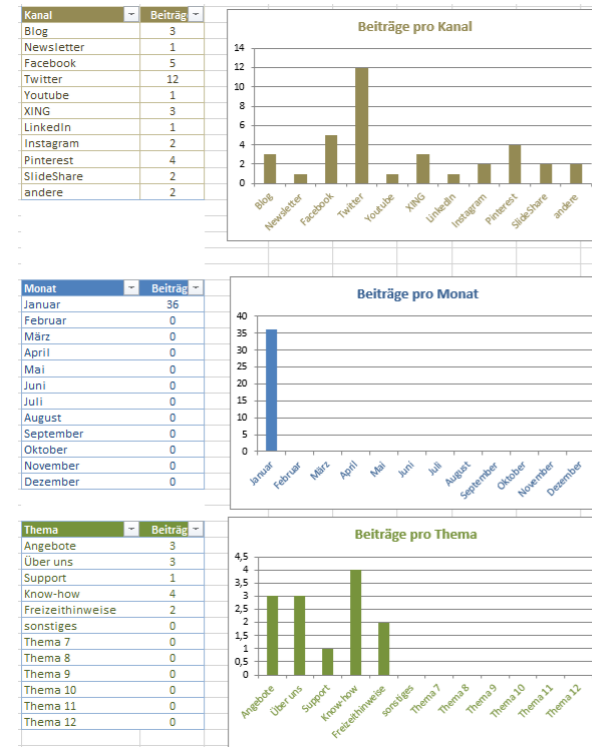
| Kanal | Beiträg |
|---|---|
| Blog | 3 |
| Newsletter | 1 |
| Facebook | 5 |
| Twitter | 12 |
| Youtube | 1 |
| XING | 3 |
| LinkedIn | 1 |
| Instagram | 2 |
| Pinterest | 4 |
| SlideShare | 2 |
| andere | 2 |

Beiträge pro Kanal

14
12
10
8
6
4
2
0

Blog Newsletter Facebook Twitter Youtube XING LinkedIn Instagram Pinterest SlideShare andere

| Monat | Beiträg |
|---|---|
| Januar | 36 |
| Februar | 0 |
| März | 0 |
| April | 0 |
| Mai | 0 |
| Juni | 0 |
| Juli | 0 |
| August | 0 |
| September | 0 |
| Oktober | 0 |
| November | 0 |
| Dezember | 0 |

Beiträge pro Monat

40
35
30
25
20
15
10
5
0

Januar Februar März April Mai Juni Juli August September Oktober November Dezember

| Thema | Beiträg |
|---|---|
| Angebote | 3 |
| Über uns | 3 |
| Support | 1 |
| Know-how | 4 |
| Freizeithinweise | 2 |
| sonstiges | 0 |
| Thema 7 | 0 |
| Thema 8 | 0 |
| Thema 9 | 0 |
| Thema 10 | 0 |
| Thema 11 | 0 |
| Thema 12 | 0 |

Beiträge pro Thema

4,5
4
3,5
3
2,5
2
1,5
1
0,5
0

Angebote Über uns Support Know-how Freizeithinweise sonstiges Thema 7 Thema 8 Thema 9 Thema 10 Thema 11 Thema 12